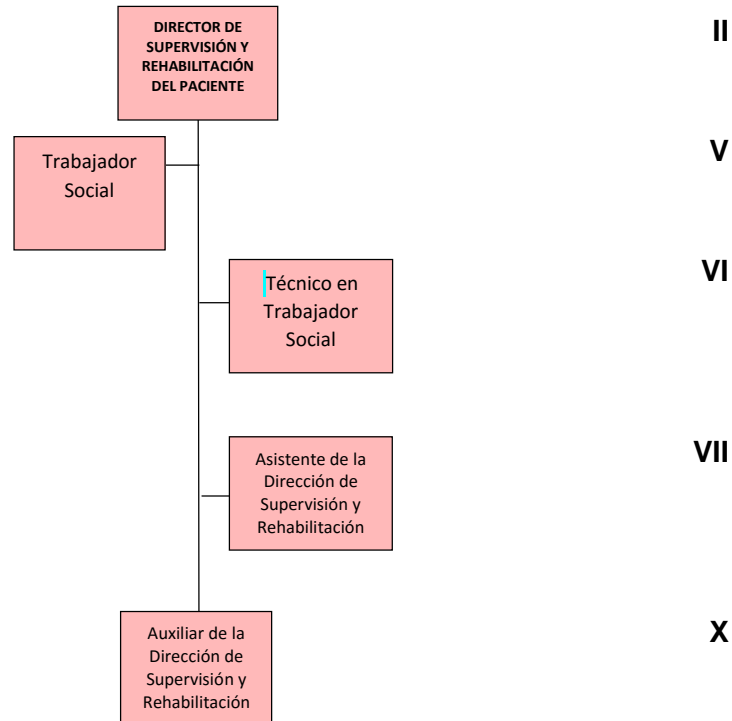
DIRECTOR DE SUPERVISIÓN Y REHABILITACIÓN DEL PACIENTE

II

Trabajador Social

V

Técnico en Trabajador Social

VI

Asistente de la Dirección de Supervisión y Rehabilitación

VII

Auxiliar de la Dirección de Supervisión y Rehabilitación

X